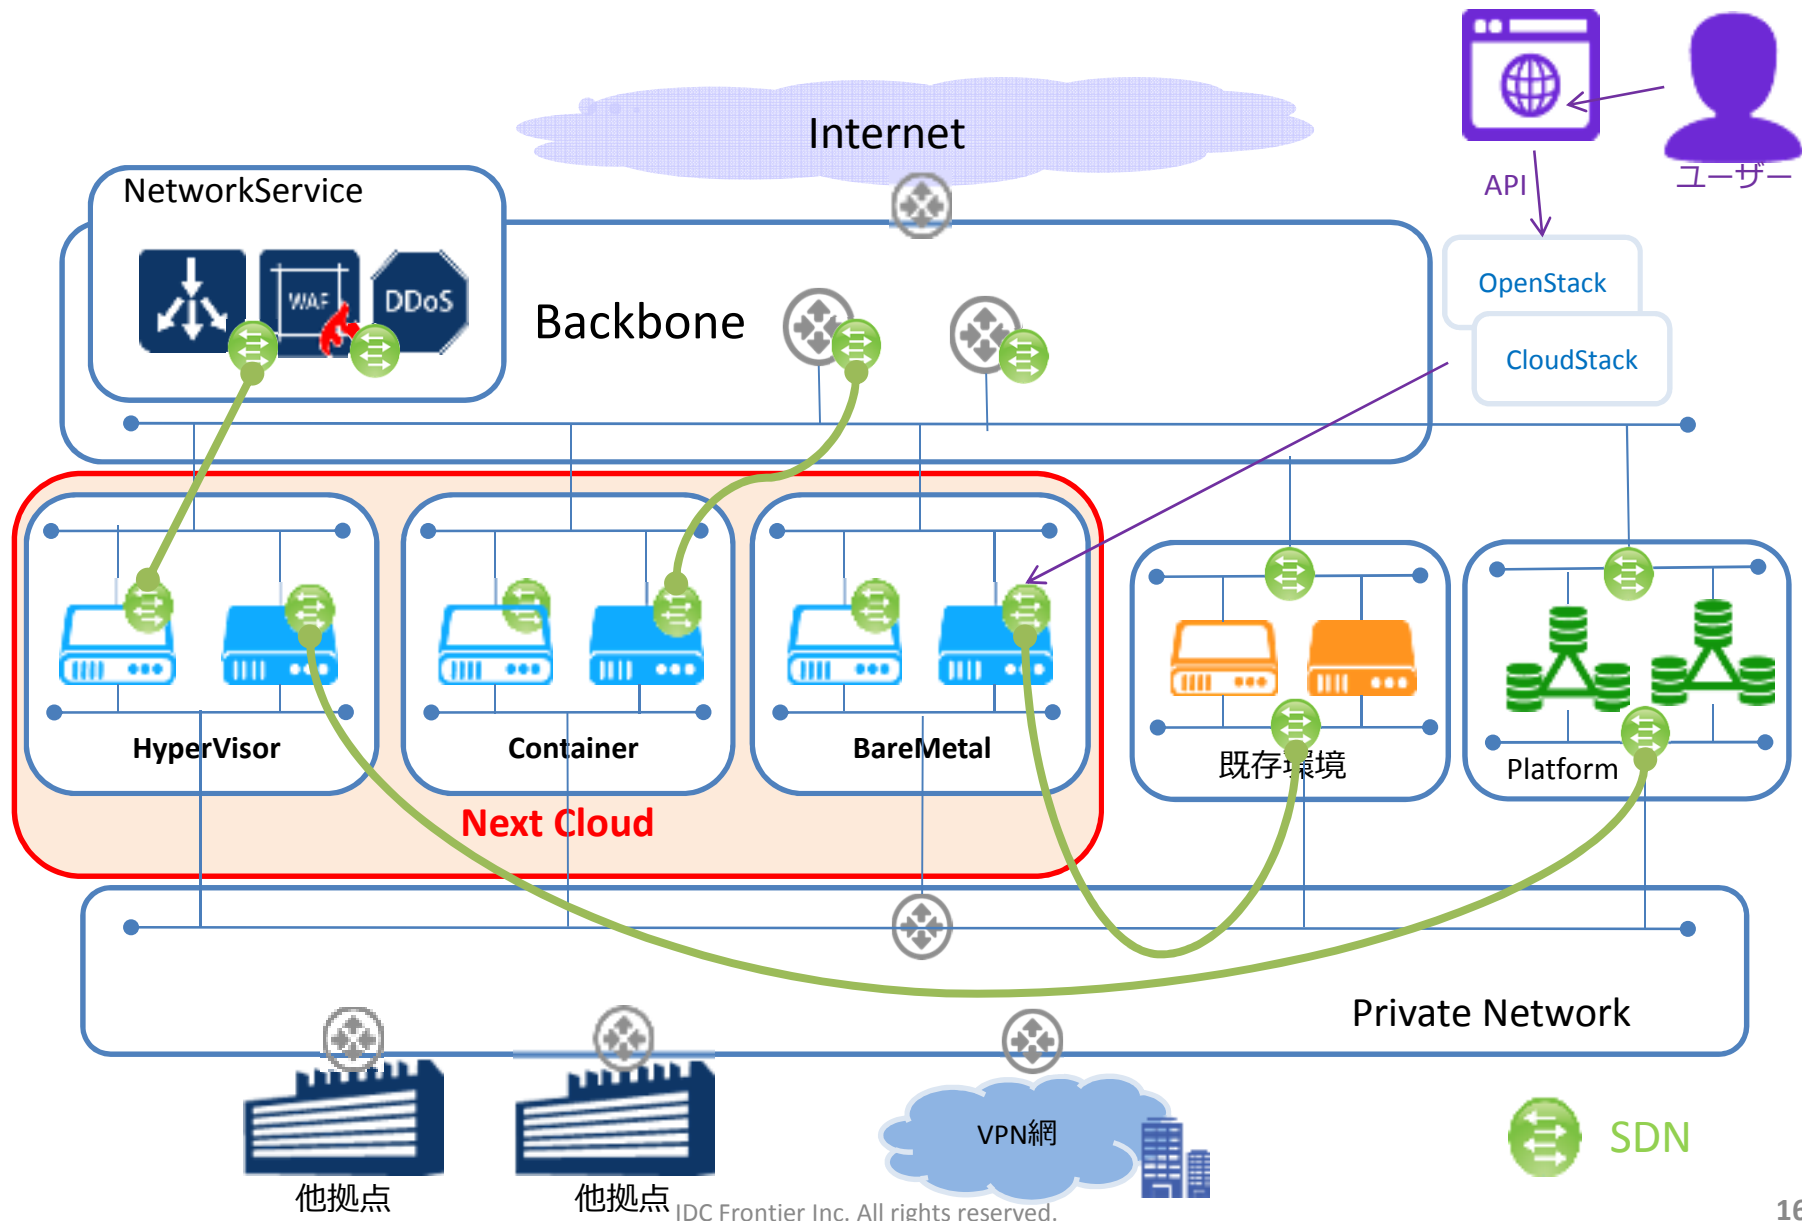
Internet

ユーザー

API

NetworkService

WAF

DDoS

Backbone

OpenStack

CloudStack

HyperVisor

Container

BareMetal

既存環境

Platform

Next Cloud

Private Network

他拠点

他拠点

VPN網

SDN

IDC Frontier Inc. All rights reserved.

16